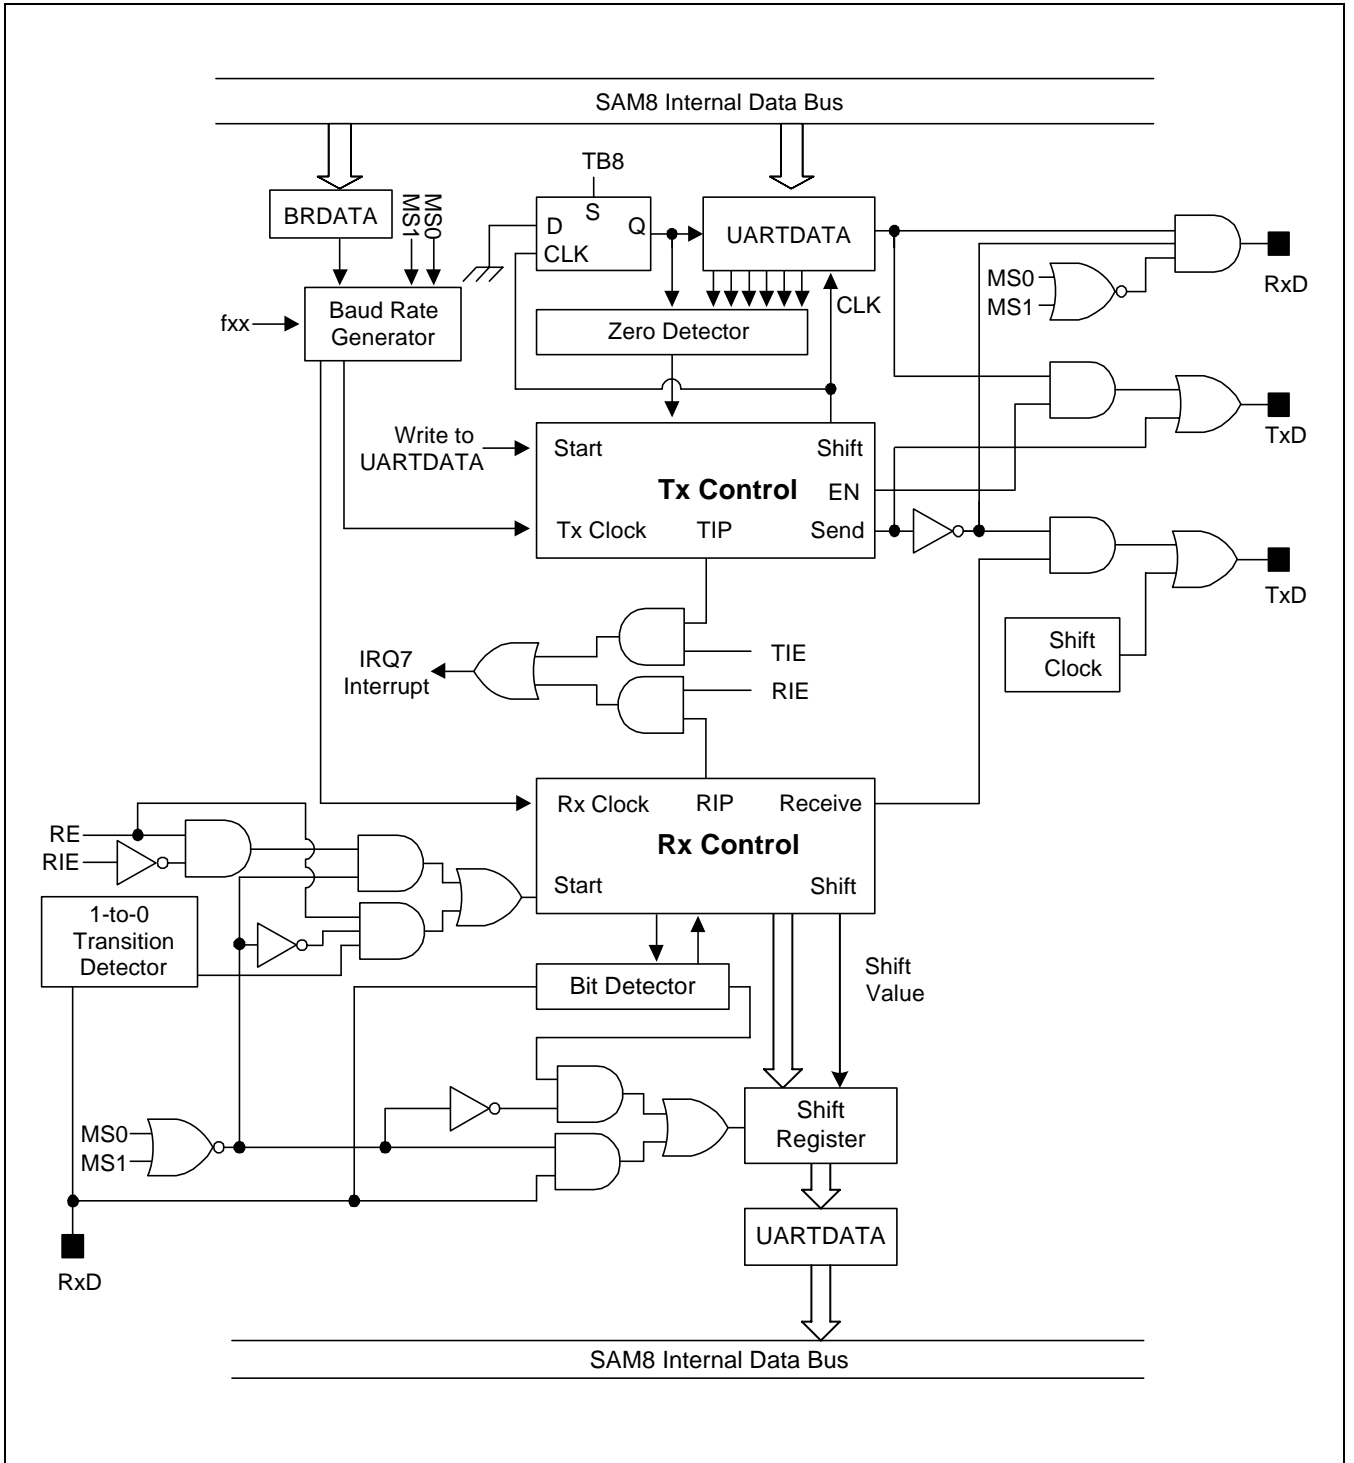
SAM8 Internal Data Bus

TB8

BRDATA

MS1 MS0

D S Q

CLK

UARTDATA

MS0

MS1

RxD

fxx

Baud Rate Generator

Zero Detector

CLK

Write to UARTDATA

Start

Shift

Tx Control

EN

TxD

Tx Clock

TIP

Send

TxD

IRQ7 Interrupt

TIE

RIE

Shift Clock

Rx Clock

RIP

Receive

RE

RIE

Rx Control

Start

Shift

1-to-0 Transition Detector

Bit Detector

Shift Value

MS0

MS1

Shift Register

UARTDATA

RxD

SAM8 Internal Data Bus